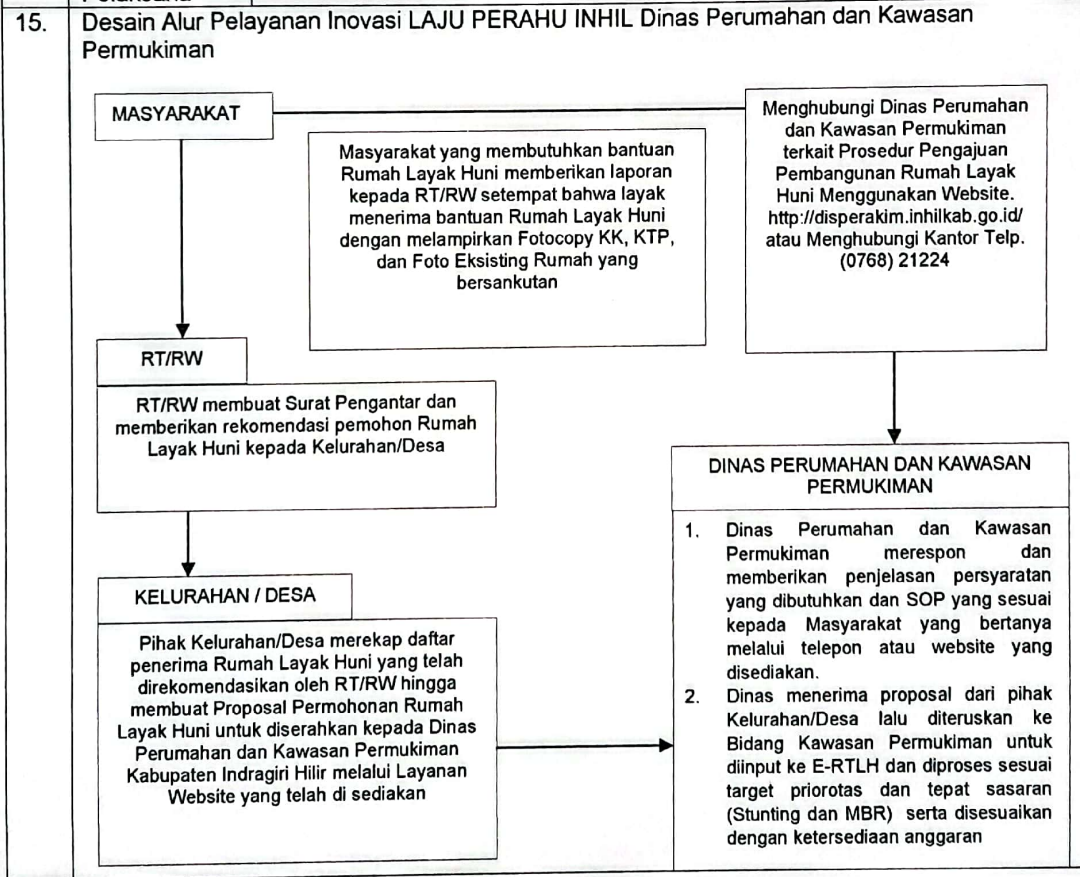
15. Desain Alur Pelayanan Inovasi LAJU PERAHU INHIL Dinas Perumahan dan Kawasan Permukiman

MASYARAKAT

Masyarakat yang membutuhkan bantuan Rumah Layak Huni memberikan laporan kepada RT/RW setempat bahwa layak menerima bantuan Rumah Layak Huni dengan melampirkan Fotocopy KK, KTP, dan Foto Eksisting Rumah yang bersankutan

Menghubungi Dinas Perumahan dan Kawasan Permukiman terkait Prosedur Pengajuan Pembangunan Rumah Layak Huni Menggunakan Website. http://disperakim.inhilkab.go.id/ atau Menghubungi Kantor Telp. (0768) 21224

RT/RW

RT/RW membuat Surat Pengantar dan memberikan rekomendasi pemohon Rumah Layak Huni kepada Kelurahan/Desa

KELURAHAN / DESA

Pihak Kelurahan/Desa merekap daftar penerima Rumah Layak Huni yang telah direkomendasikan oleh RT/RW hingga membuat Proposal Permohonan Rumah Layak Huni untuk diserahkan kepada Dinas Perumahan dan Kawasan Permukiman Kabupaten Indragiri Hilir melalui Layanan Website yang telah di sediakan

DINAS PERUMAHAN DAN KAWASAN PERMUKIMAN

1. Dinas Perumahan dan Kawasan Permukiman merespon dan memberikan penjelasan persyaratan yang dibutuhkan dan SOP yang sesuai kepada Masyarakat yang bertanya melalui telepon atau website yang disediakan.
2. Dinas menerima proposal dari pihak Kelurahan/Desa lalu diteruskan ke Bidang Kawasan Permukiman untuk diinput ke E-RTLH dan diproses sesuai target priorotas dan tepat sasaran (Stunting dan MBR) serta disesuaikan dengan ketersediaan anggaran